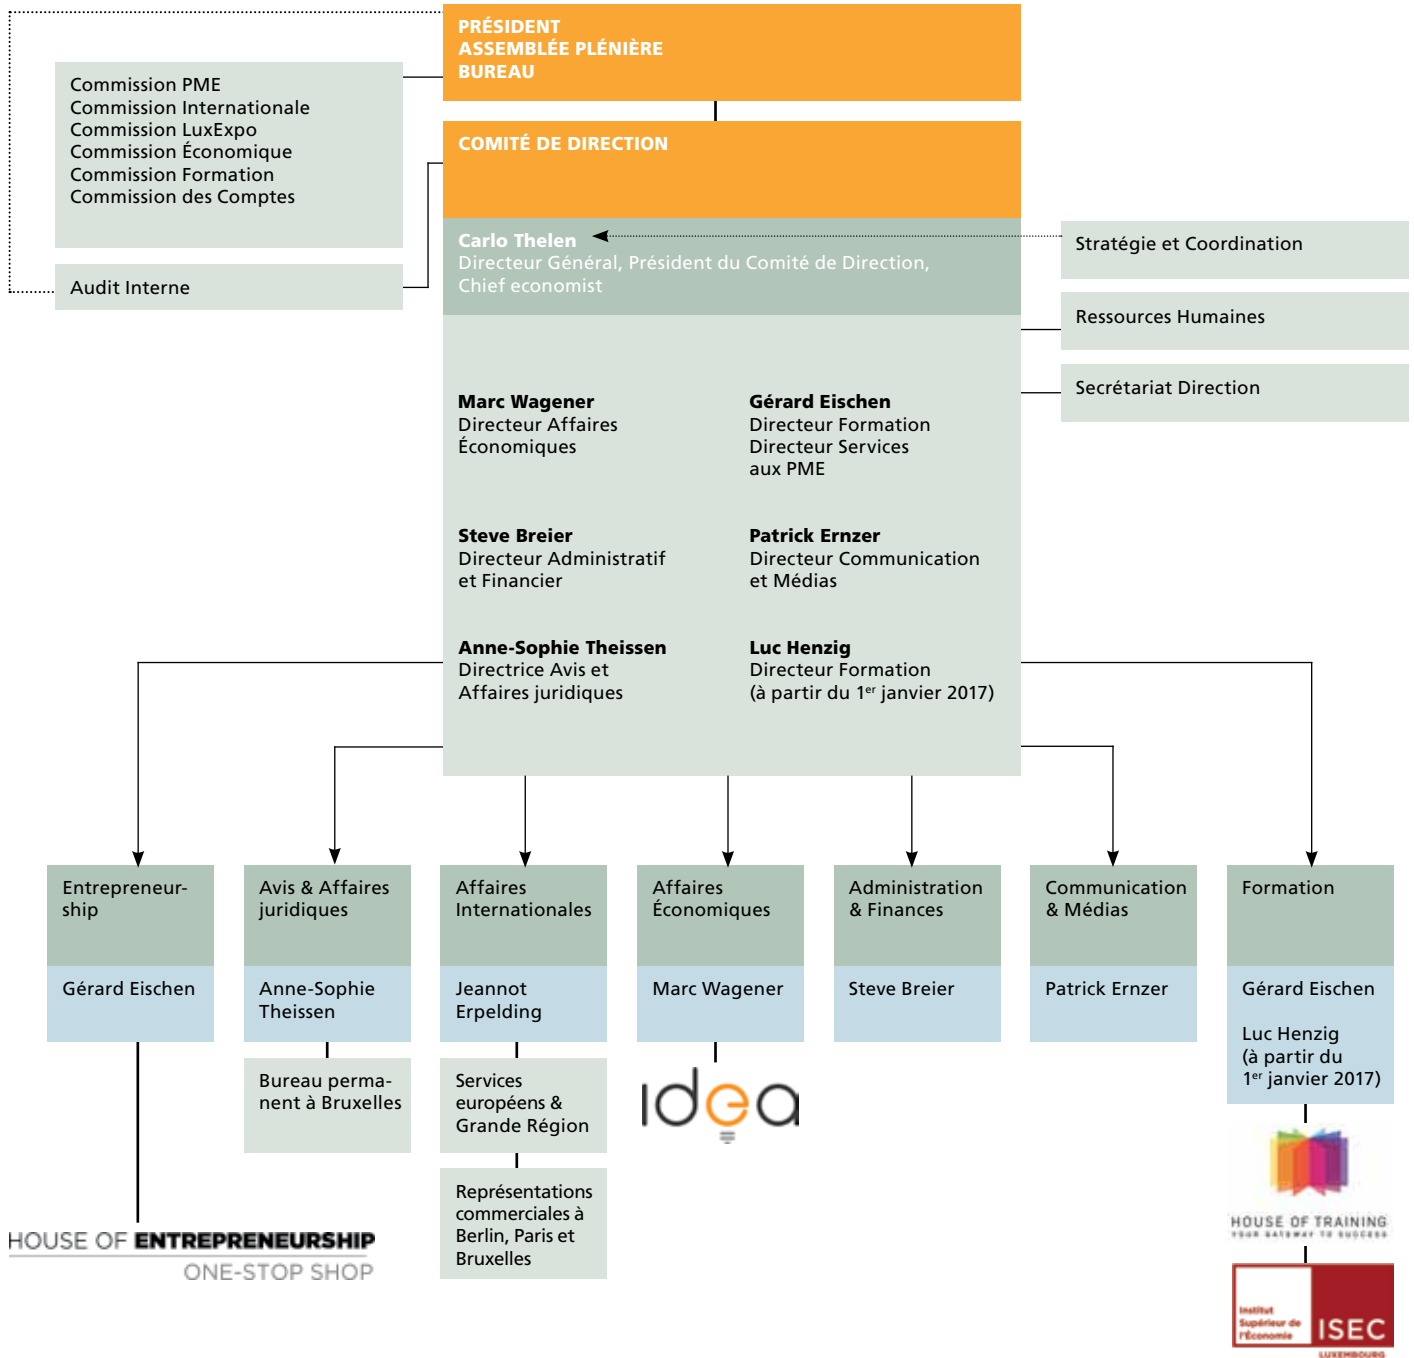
PRÉSIDENT
ASSEMBLÉE PLÉNIÈRE
BUREAU

Commission PME
Commission Internationale
Commission LuxExpo
Commission Économique
Commission Formation
Commission des Comptes

Audit Interne

COMITÉ DE DIRECTION

Carlo Thelen
Directeur Général, Président du Comité de Direction, Chief economist

Stratégie et Coordination

Ressources Humaines

Secrétariat Direction

Marc Wagener
Directeur Affaires Économiques

Gérard Eischen
Directeur Formation
Directeur Services aux PME

Steve Breier
Directeur Administratif et Financier

Patrick Ernzer
Directeur Communication et Médias

Anne-Sophie Theissen
Directrice Avis et Affaires juridiques

Luc Henzig
Directeur Formation
(à partir du 1$^{er}$ janvier 2017)

Entrepreneurship
Gérard Eischen

Avis & Affaires juridiques
Anne-Sophie Theissen

Bureau permanent à Bruxelles

Affaires Internationales
Jeannot Erpelding

Services européens & Grande Région

Représentations commerciales à Berlin, Paris et Bruxelles

Affaires Économiques
Marc Wagener

idea

Administration & Finances
Steve Breier

Communication & Médias
Patrick Ernzer

Formation
Gérard Eischen

Luc Henzig
(à partir du 1$^{er}$ janvier 2017)

HOUSE OF ENTREPRENEURSHIP
ONE-STOP SHOP

HOUSE OF TRAINING
YOUR GATEWAY TO SUCCESS

Institut Supérieur de l'Économie
ISEC
LUXEMBOURG